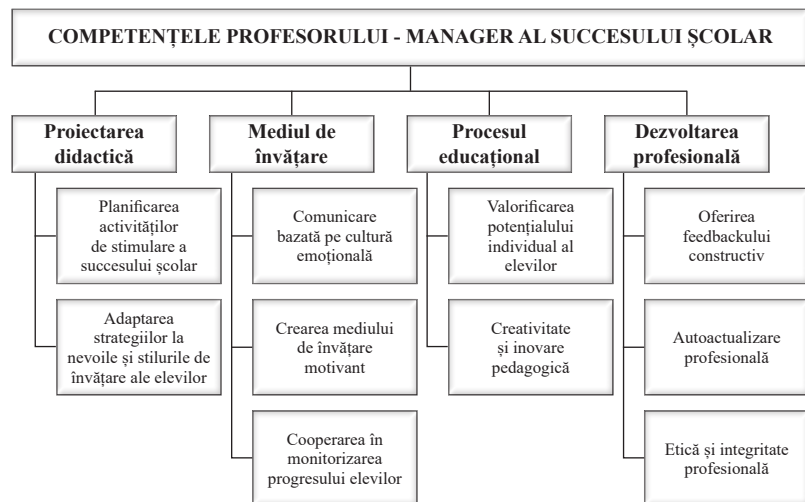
COMPETENȚELE PROFESORULUI - MANAGER AL SUCCESULUI ȘCOLAR

Proiectarea didactică

Planificarea activităților de stimulare a succesului școlar

Adaptarea strategiilor la nevoile și stilurile de învățare ale elevilor

Mediul de învățare

Comunicare bazată pe cultură emoțională

Crearea mediului de învățare motivant

Cooperarea în monitorizarea progresului elevilor

Procesul educațional

Valorificarea potențialului individual al elevilor

Creativitate și inovare pedagogică

Dezvoltarea profesională

Oferirea feedbackului constructiv

Autoactualizare profesională

Etică și integritate profesională